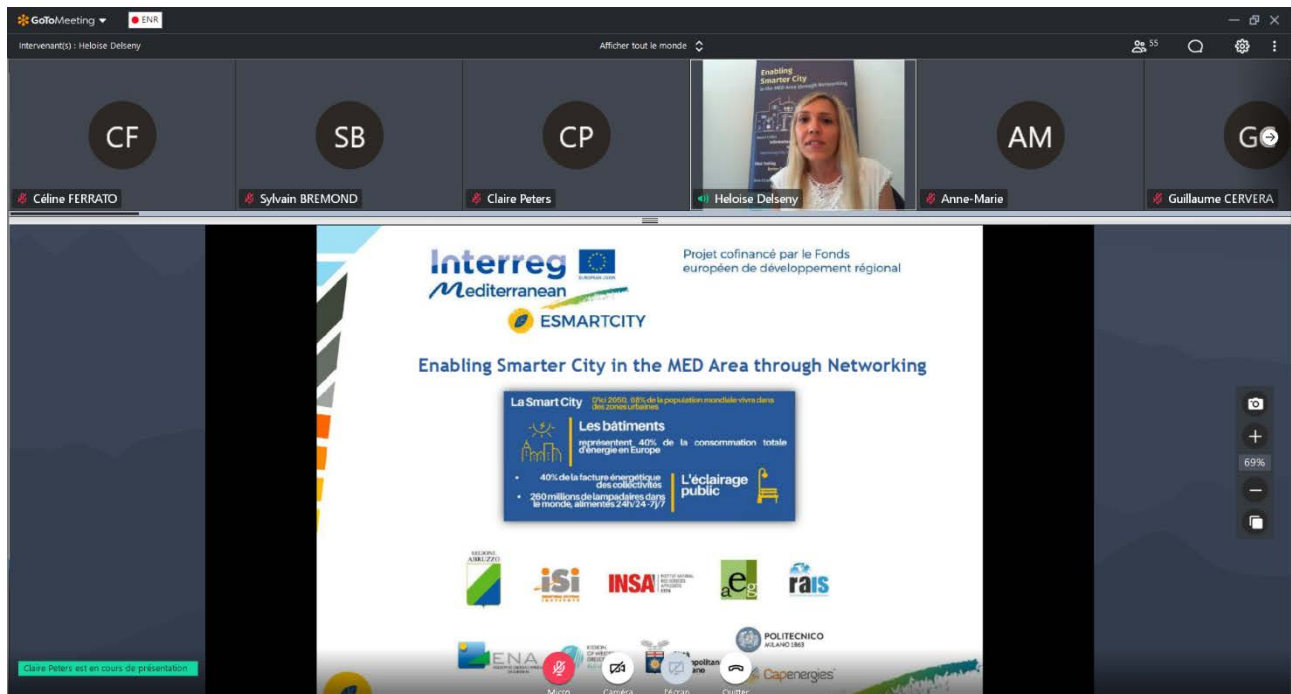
GoToMeeting ▾ ENR

Intervenant(s) : Heloise Delseny

Afficher tout le monde

55

CF
Céline FERRATO

SB
Sylvain BREMOND

CP
Claire Peters

Enabling Smarter City in the MED Area through Networking
Heloise Delseny

AM
Anne-Marie

G
Guillaume CERVERA

Interreg
EUROPEAN UNION
Mediterranean

Projet cofinancé par le Fonds européen de développement régional

ESMARTCITY

Enabling Smarter City in the MED Area through Networking

La Smart City
D'ici 2050, 68% de la population mondiale vivra dans des zones urbaines

Les bâtiments
représentent 40% de la consommation totale d'énergie en Europe

• 40% de la facture énergétique des collectivités
• 260 millions de lampadaires dans le monde, alimentés 24h/24 - 7j/7

L'éclairage public

REGIONE ABRUZZO

iSi

INSA

aEg

rais

ENA

POLITECNICO MILANO 1863

Capenergies

69%

Claire Peters est en cours de présentation

Micro
Caméra
Écran
Quitter